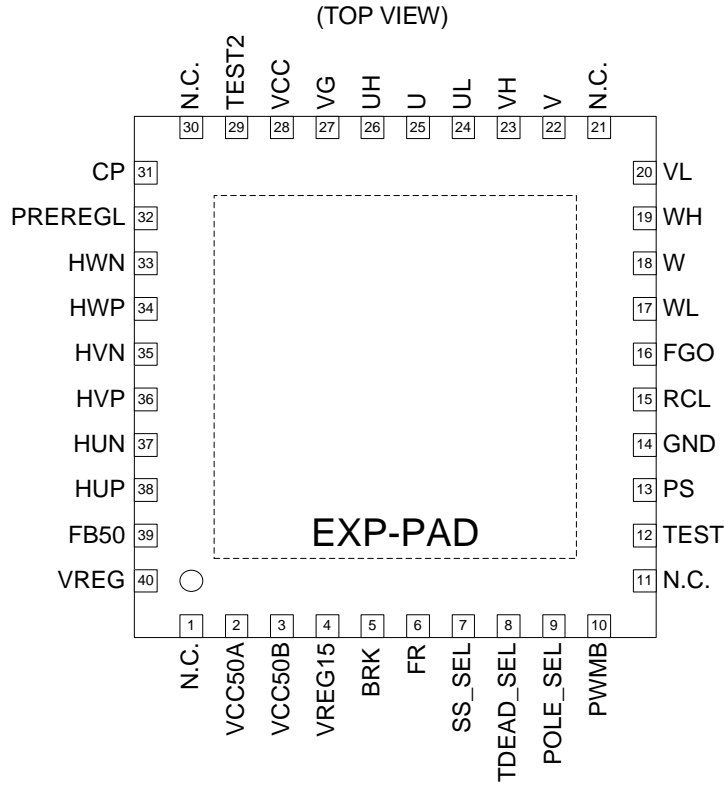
(TOP VIEW)

N.C. 30
TEST2 29
VCC 28
VG 27
UH 26
U 25
UL 24
VH 23
V 22
N.C. 21

CP 31
PREREGL 32
HWN 33
HWP 34
HVN 35
HVP 36
HUN 37
HUP 38
FB50 39
VREG 40

20 VL
19 WH
18 W
17 WL
16 FGO
15 RCL
14 GND
13 PS
12 TEST
11 N.C.

EXP-PAD

1 N.C.
2 VCC50A
3 VCC50B
4 VREG15
5 BRK
6 FR
7 SS_SEL
8 TDEAD_SEL
9 POLE_SEL
10 PWMB